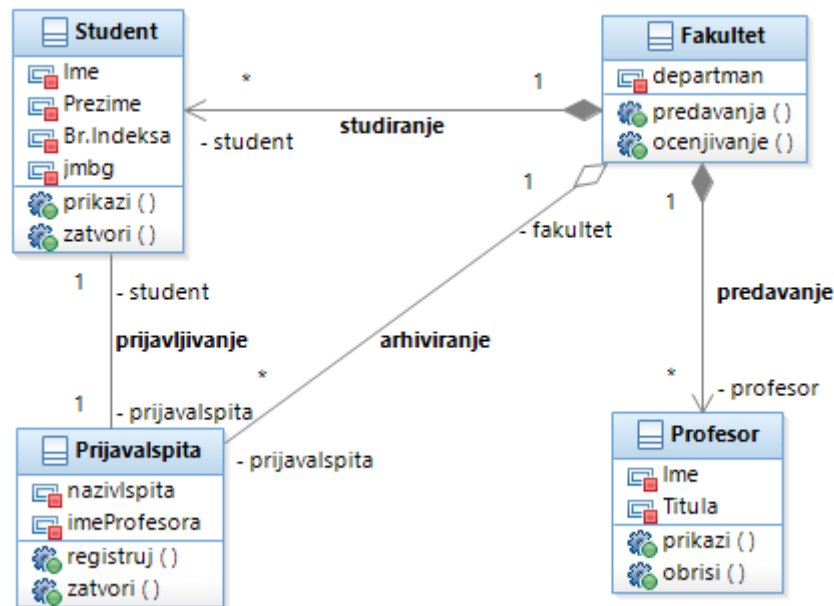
Student
Ime
Prezime
Br.Indeksa
jmbg
prikazi ( )
zatvori ( )

Fakultet
departman
predavanja ( )
ocenjivanje ( )

*
1
- student
studiranje
1
- fakultet
1
1
- student
prijavljivanje
arhiviranje
predavanje
*
*
1
- prijavalspita
- profesor
- prijavalspita

Prijavalspita
nazivIspita
imeProfesora
registruj ( )
zatvori ( )

Profesor
Ime
Titula
prikazi ( )
obrisi ( )